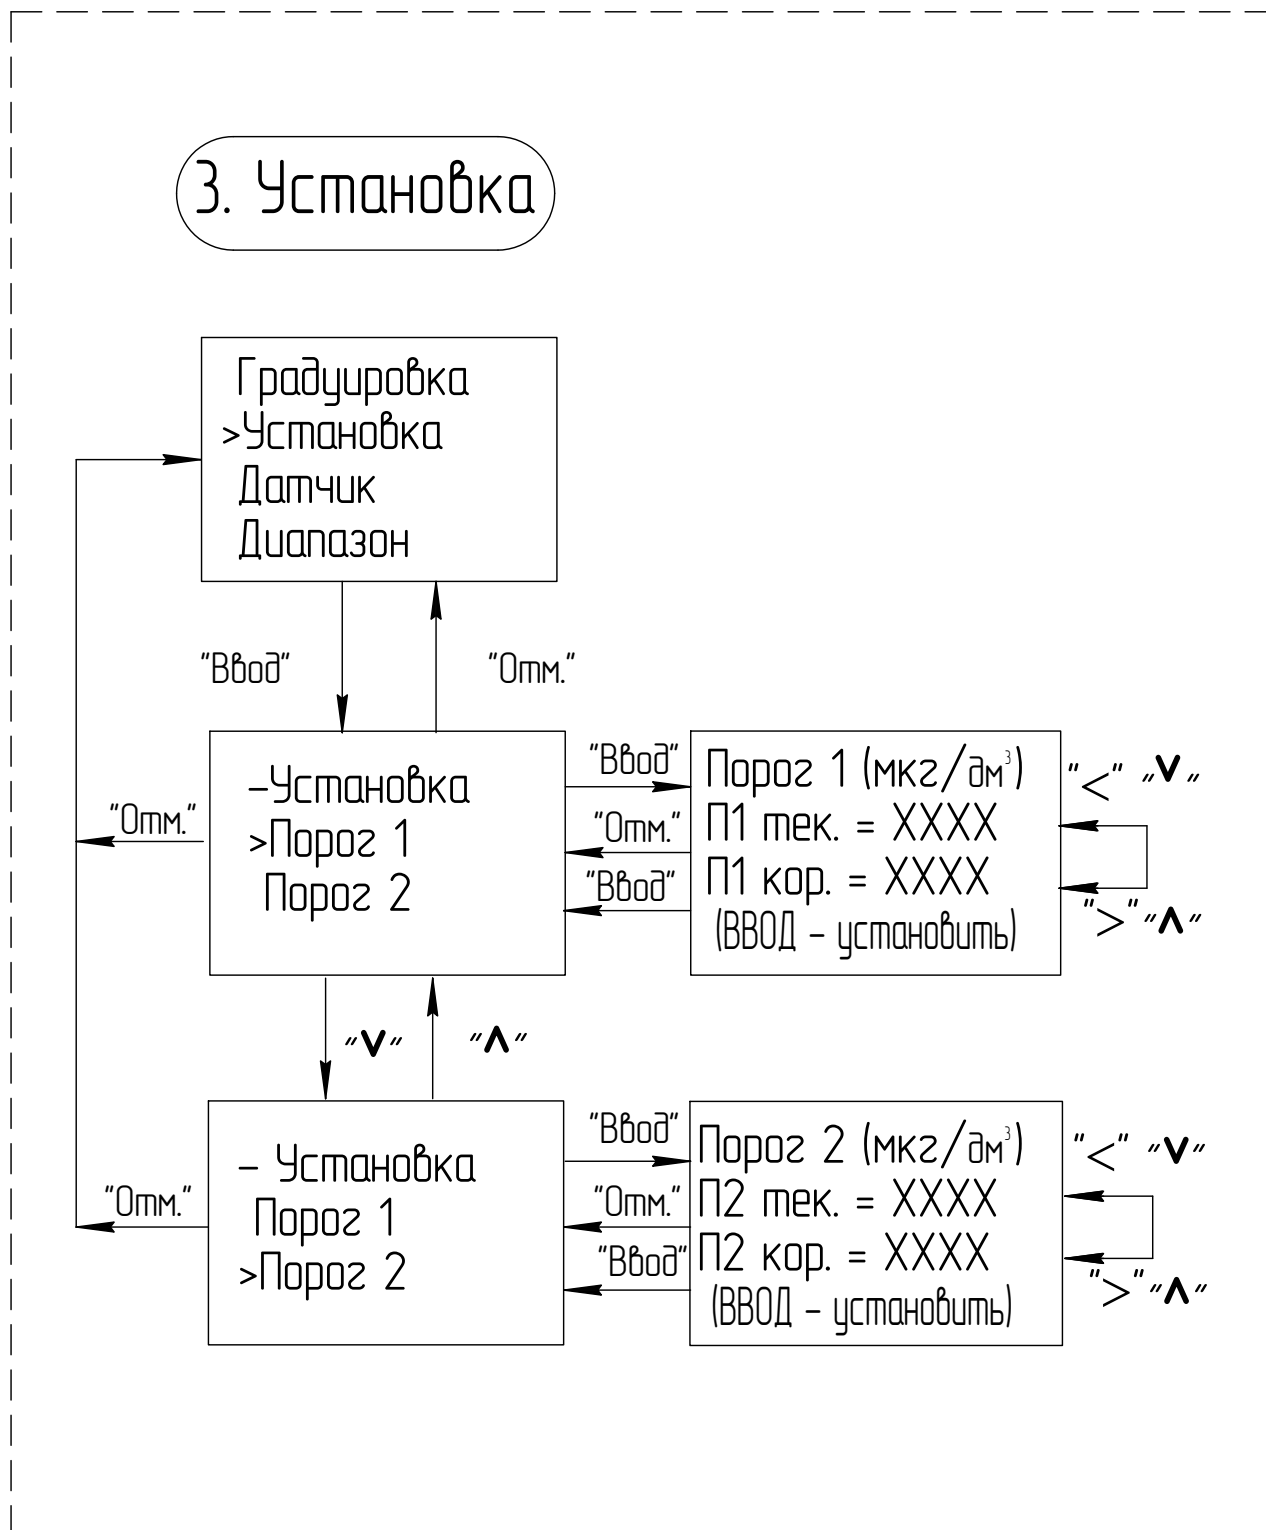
3. Установка

Градуировка
>Установка
Датчик
Диапазон

"Ввод"

"Отм."

"Отм."

–Установка
>Порог 1
Порог 2

"Ввод"

"Отм."

"Ввод"

Порог 1 (мкг/дм$^3$)
П1 тек. = XXXX
П1 кор. = XXXX
(ВВОД – установить)

"<" "V"

">" "Λ"

"V"

"Λ"

"Отм."

– Установка
Порог 1
>Порог 2

"Ввод"

"Отм."

"Ввод"

Порог 2 (мкг/дм$^3$)
П2 тек. = XXXX
П2 кор. = XXXX
(ВВОД – установить)

"<" "V"

">" "Λ"